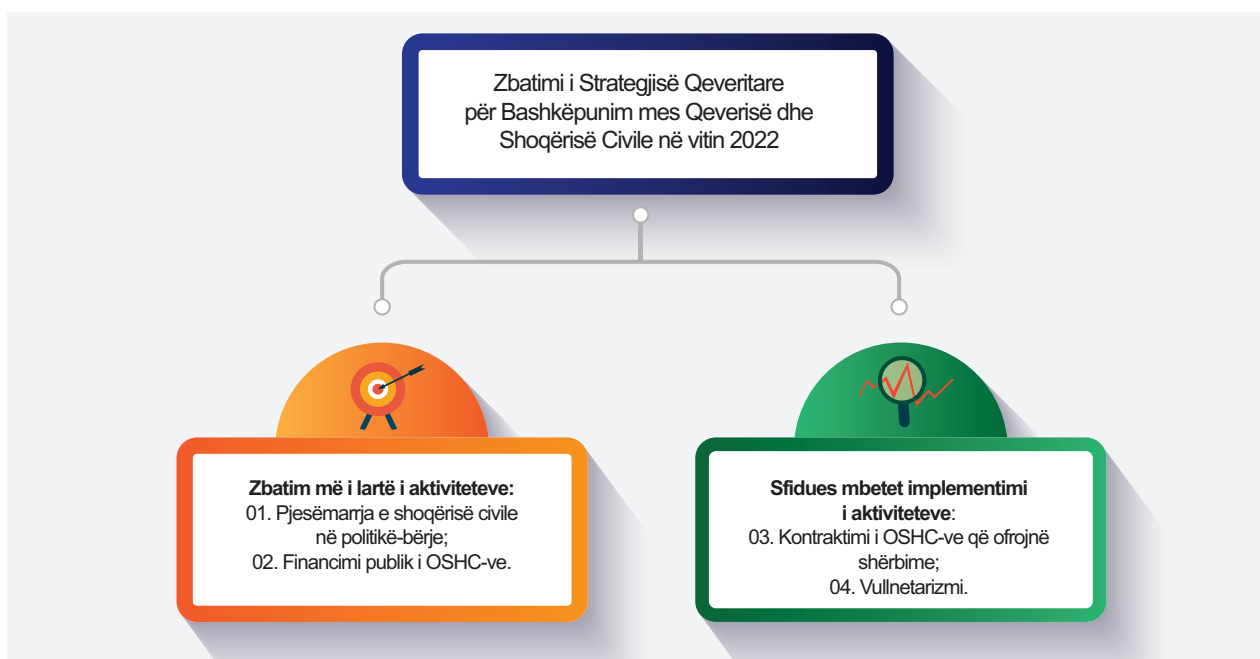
Zbatimi i Strategjisë Qeveritare për Bashkëpunim mes Qeverisë dhe Shoqërisë Civile në vitin 2022

**Zbatim më i lartë i aktiviteteve:**
01. Pjesëmarrja e shoqërisë civile në politikë-bërje;
02. Financimi publik i OSHC-ve.

**Sfidues mbetet implementimi i aktiviteteve**:
03. Kontraktimi i OSHC-ve që ofrojnë shërbime;
04. Vullnetarizmi.